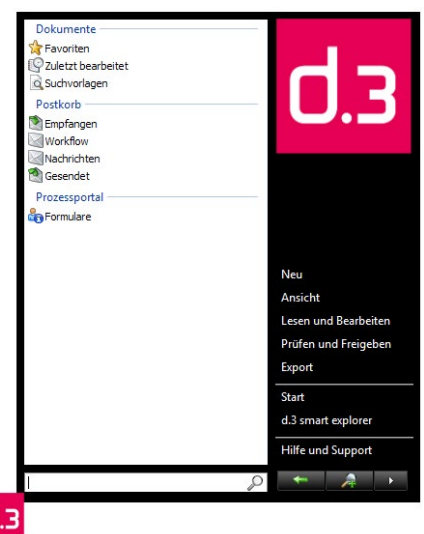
Dokumente
Favoriten
Zuletzt bearbeitet
Suchvorlagen
Postkorb
Empfangen
Workflow
Nachrichten
Gesendet
Prozessportal
Formulare

d.3

Neu
Ansicht
Lesen und Bearbeiten
Prüfen und Freigeben
Export
Start
d.3 smart explorer
Hilfe und Support

.3